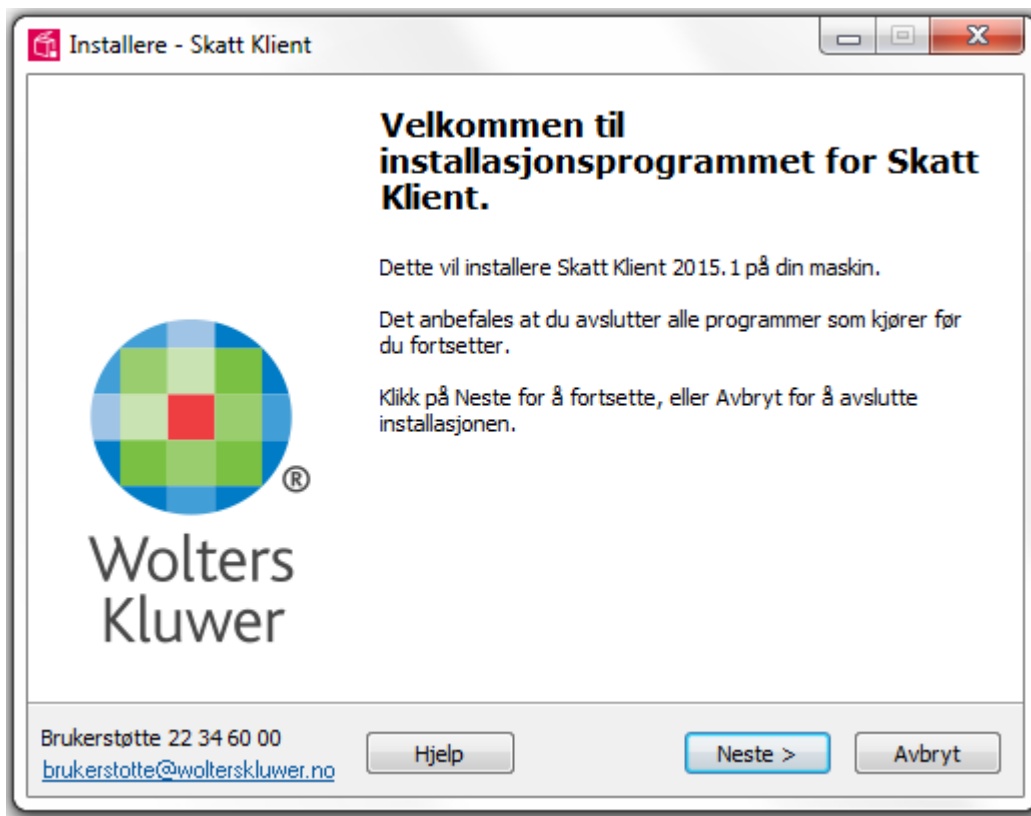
Installere - Skatt Klient

Velkommen til installasjonsprogrammet for Skatt Klient.

Dette vil installere Skatt Klient 2015.1 på din maskin.

Det anbefales at du avslutter alle programmer som kjører før du fortsetter.

Klikk på Neste for å fortsette, eller Avbryt for å avslutte installasjonen.

®
Wolters Kluwer

Brukerstøtte 22 34 60 00
brukerstotte@wolterskluwer.no

Hjelp

Neste >

Avbryt